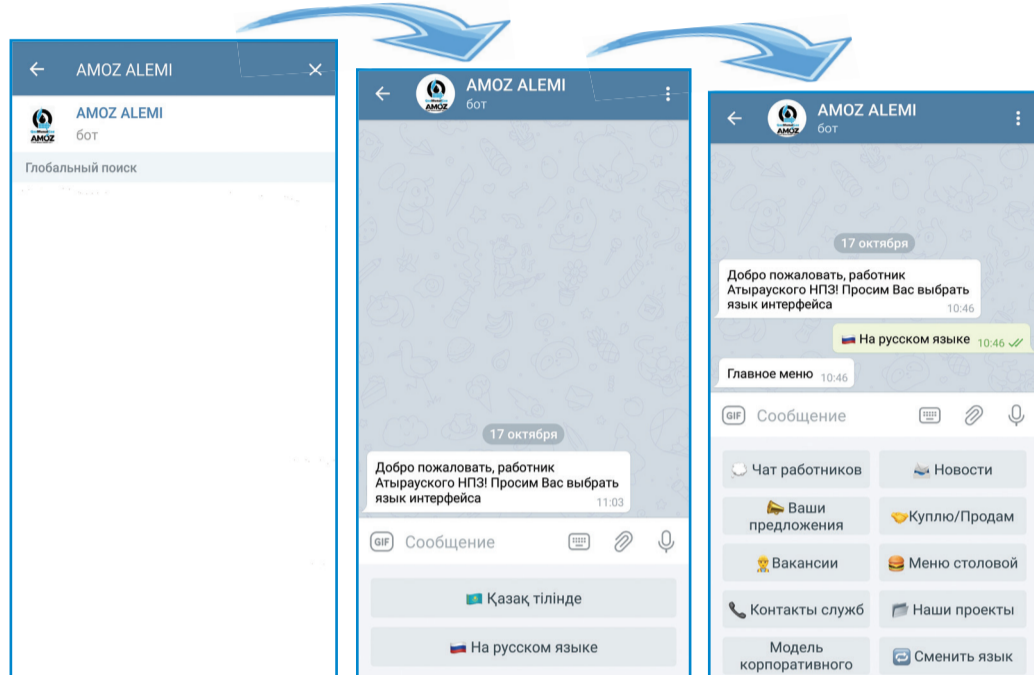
AMOZ ALEMI

AMOZ ALEMI
бот

Глобальный поиск

AMOZ ALEMI
бот

17 октября

Добро пожаловать, работник Атырауского НПЗ! Просим Вас выбрать язык интерфейса 11:03

GIF Сообщение

Қазақ тілінде

На русском языке

AMOZ ALEMI
бот

17 октября

Добро пожаловать, работник Атырауского НПЗ! Просим Вас выбрать язык интерфейса 10:46

На русском языке 10:46

Главное меню 10:46

GIF Сообщение

Чат работников

Новости

Ваши предложения

Куплю/Продам

Вакансии

Меню столовой

Контакты служб

Наши проекты

Модель корпоративного

Сменить язык